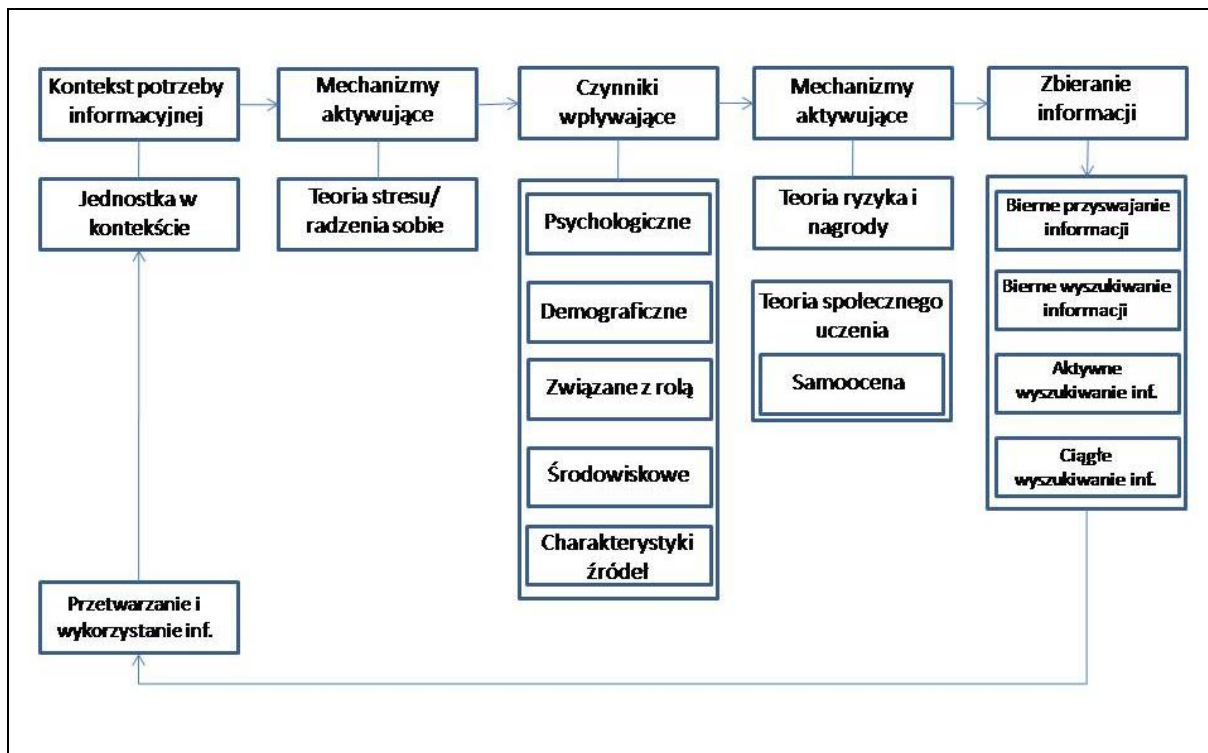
Kontekst potrzeby informacyjnej

Jednostka w kontekście

Mechanizmy aktywujące

Teoria stresu/ radzenia sobie

Czynniki wpływające

Psychologiczne

Demograficzne

Związane z rolą

Środowiskowe

Charakterystyki źródeł

Mechanizmy aktywujące

Teoria ryzyka i nagrody

Teoria społecznego uczenia

Samoocena

Zbieranie informacji

Bierne przyswajanie informacji

Bierne wyszukiwanie informacji

Aktywne wyszukiwanie inf.

Ciągłe wyszukiwanie inf.

Przetwarzanie i wykorzystanie inf.